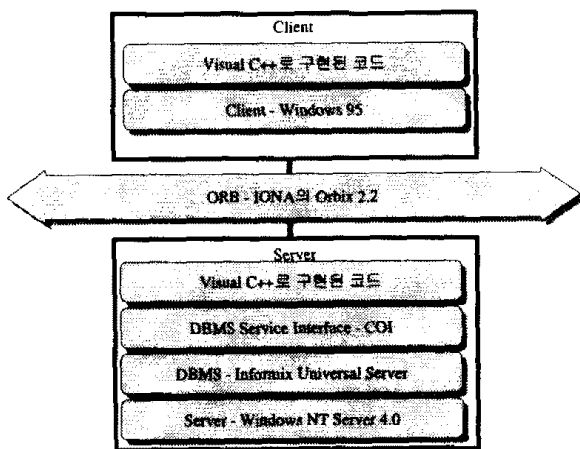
Client

Visual C++로 구현된 코드

Client - Windows 95

ORB - IONA의 Orbix 2.2

Server

Visual C++로 구현된 코드

DBMS Service Interface - COI

DBMS - Informix Universal Server

Server - Windows NT Server 4.0